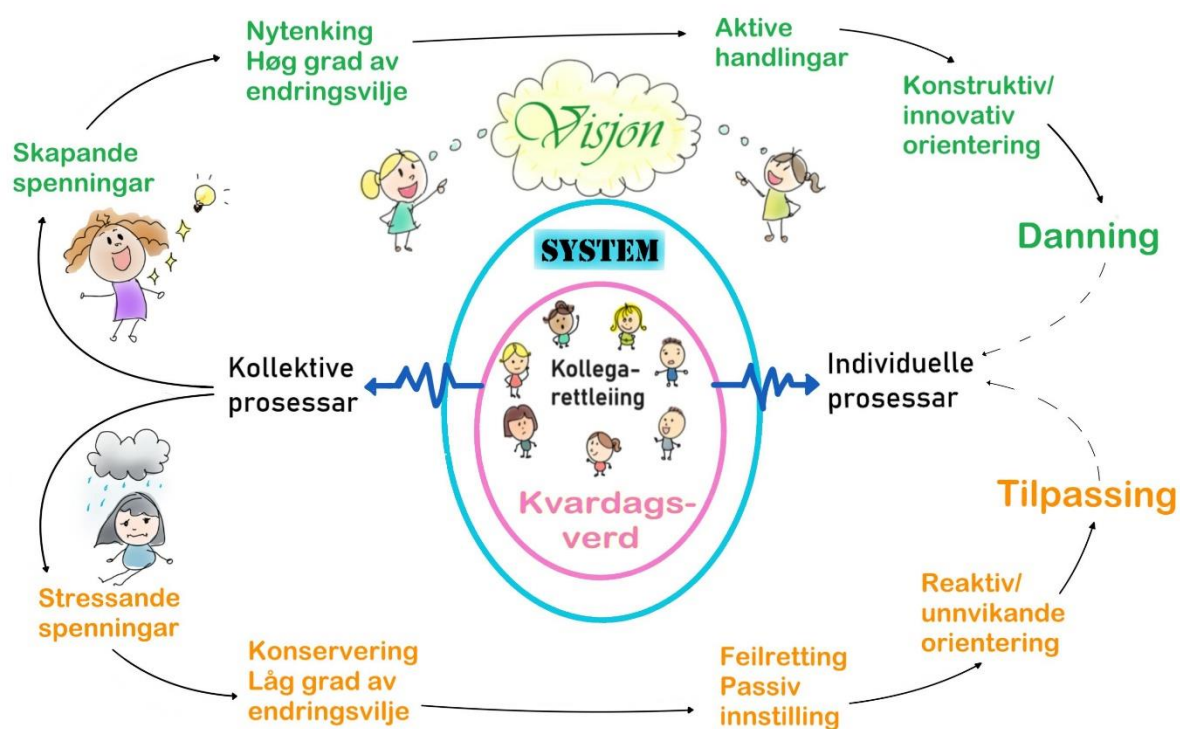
Nytenking
Høg grad av endringsvilje

Aktive handlingar

Konstruktiv/ innovativ orientering

Visjon

Skapande spenningar

Danning

SYSTEM

Kollektive prosessar

Kollegarettleiing

Individuelle prosessar

Kvardagsverd

Tilpassing

Stressande spenningar

Reaktiv/ unnvikande orientering

Konservering
Låg grad av endringsvilje

Feilretting
Passiv innstilling